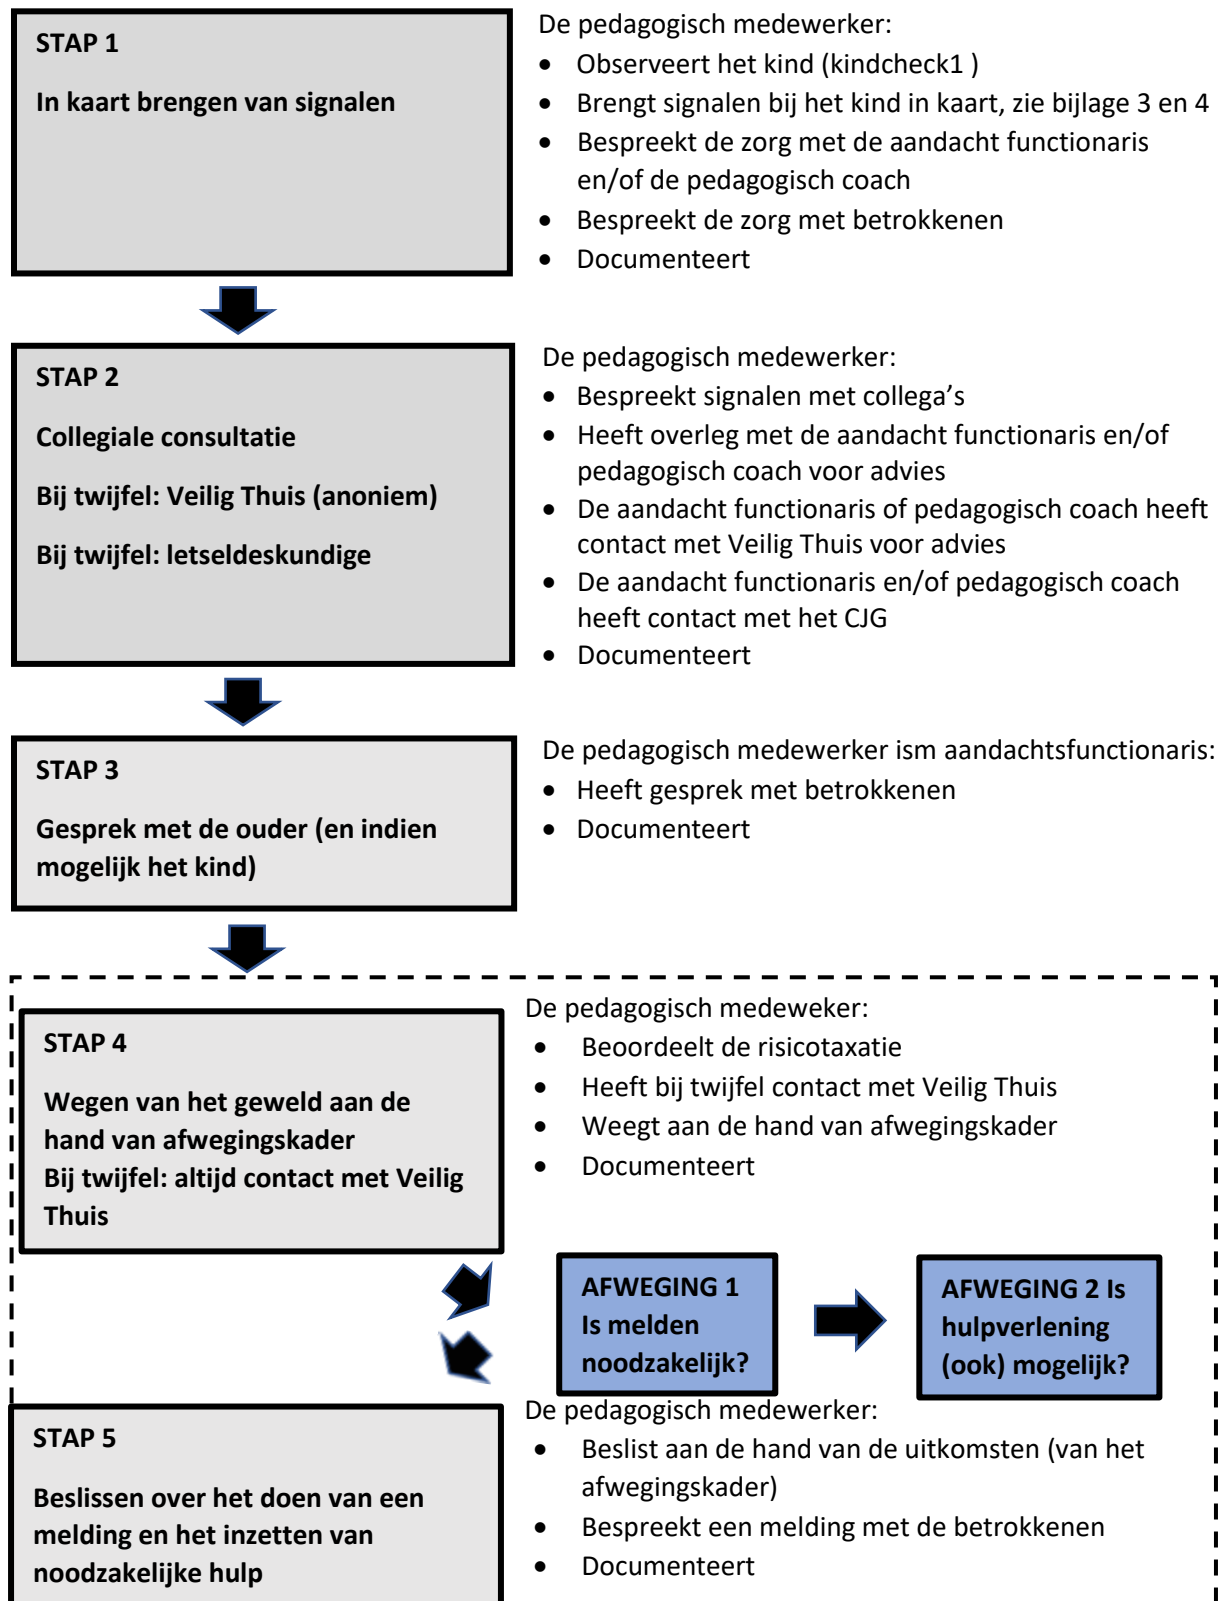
STAP 1

In kaart brengen van signalen

De pedagogisch medewerker:
- Observeert het kind (kindcheck1 )
- Brengt signalen bij het kind in kaart, zie bijlage 3 en 4
- Bespreekt de zorg met de aandacht functionaris en/of de pedagogisch coach
- Bespreekt de zorg met betrokkenen
- Documenteert

STAP 2

Collegiale consultatie

Bij twijfel: Veilig Thuis (anoniem)

Bij twijfel: letseldeskundige

De pedagogisch medewerker:
- Bespreekt signalen met collega's
- Heeft overleg met de aandacht functionaris en/of pedagogisch coach voor advies
- De aandacht functionaris of pedagogisch coach heeft contact met Veilig Thuis voor advies
- De aandacht functionaris en/of pedagogisch coach heeft contact met het CJG
- Documenteert

STAP 3

Gesprek met de ouder (en indien mogelijk het kind)

De pedagogisch medewerker ism aandachtsfunctionaris:
- Heeft gesprek met betrokkenen
- Documenteert

STAP 4

Wegen van het geweld aan de hand van afwegingskader
Bij twijfel: altijd contact met Veilig Thuis

De pedagogisch medeweker:
- Beoordeelt de risicotaxatie
- Heeft bij twijfel contact met Veilig Thuis
- Weegt aan de hand van afwegingskader
- Documenteert

AFWEGING 1 Is melden noodzakelijk?

AFWEGING 2 Is hulpverlening (ook) mogelijk?

STAP 5

Beslissen over het doen van een melding en het inzetten van noodzakelijke hulp

De pedagogisch medewerker:
- Beslist aan de hand van de uitkomsten (van het afwegingskader)
- Bespreekt een melding met de betrokkenen
- Documenteert